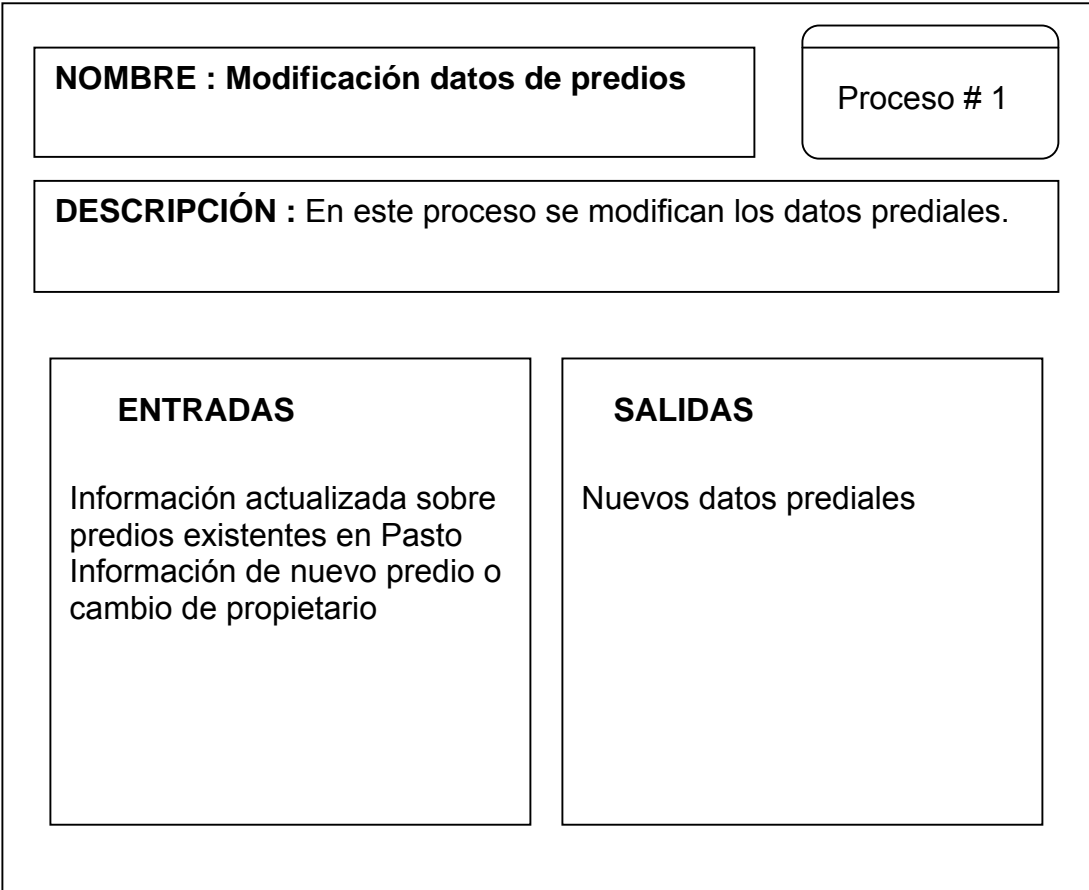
NOMBRE : Modificación datos de predios

Proceso # 1

DESCRIPCIÓN : En este proceso se modifican los datos prediales.

ENTRADAS

Información actualizada sobre predios existentes en Pasto
Información de nuevo predio o cambio de propietario

SALIDAS

Nuevos datos prediales